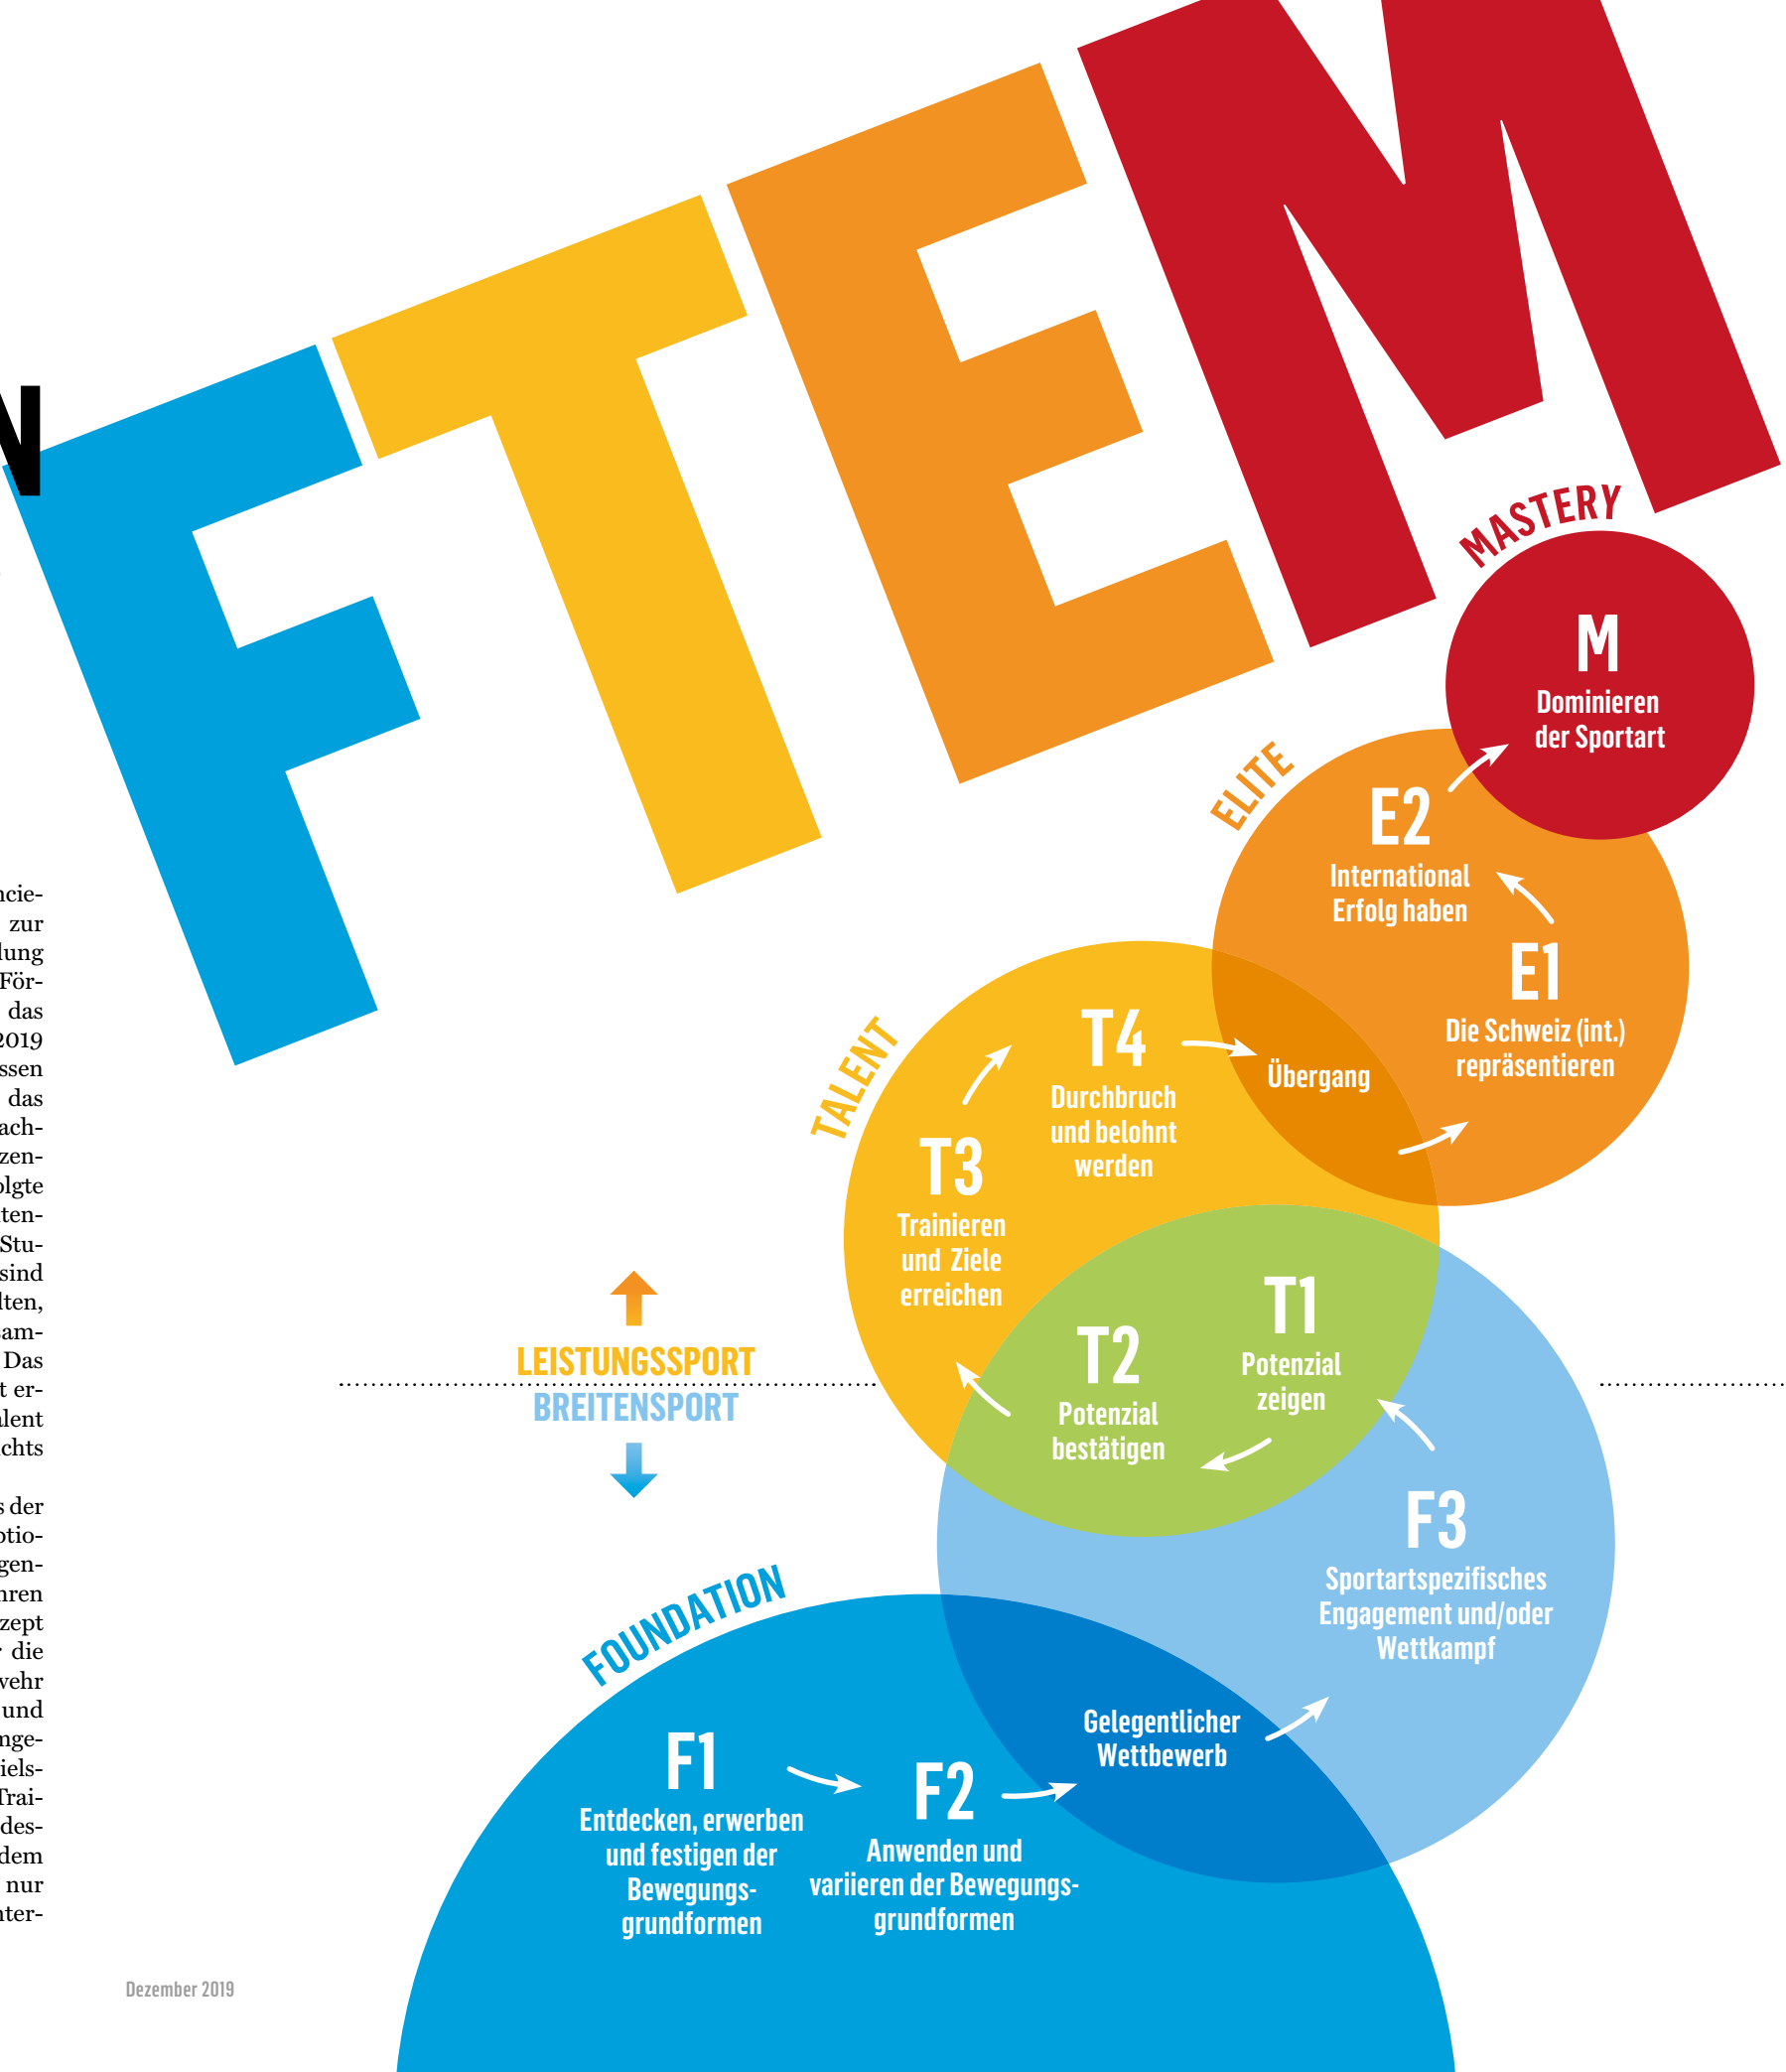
FTEM

MASTERY

M
Dominieren der Sportart

ELITE

E2
International Erfolg haben

E1
Die Schweiz (int.) repräsentieren

Übergang

TALENT

T4
Durchbruch und belohnt werden

T3
Trainieren und Ziele erreichen

T2
Potenzial bestätigen

T1
Potenzial zeigen

LEISTUNGSSPORT
BREITENSPORT

F3
Sportartspezifisches Engagement und/oder Wettkampf

FOUNDATION

Gelegentlicher Wettbewerb

F1
Entdecken, erwerben und festigen der Bewegungsgrundformen

F2
Anwenden und variieren der Bewegungsgrundformen

Dezember 2019